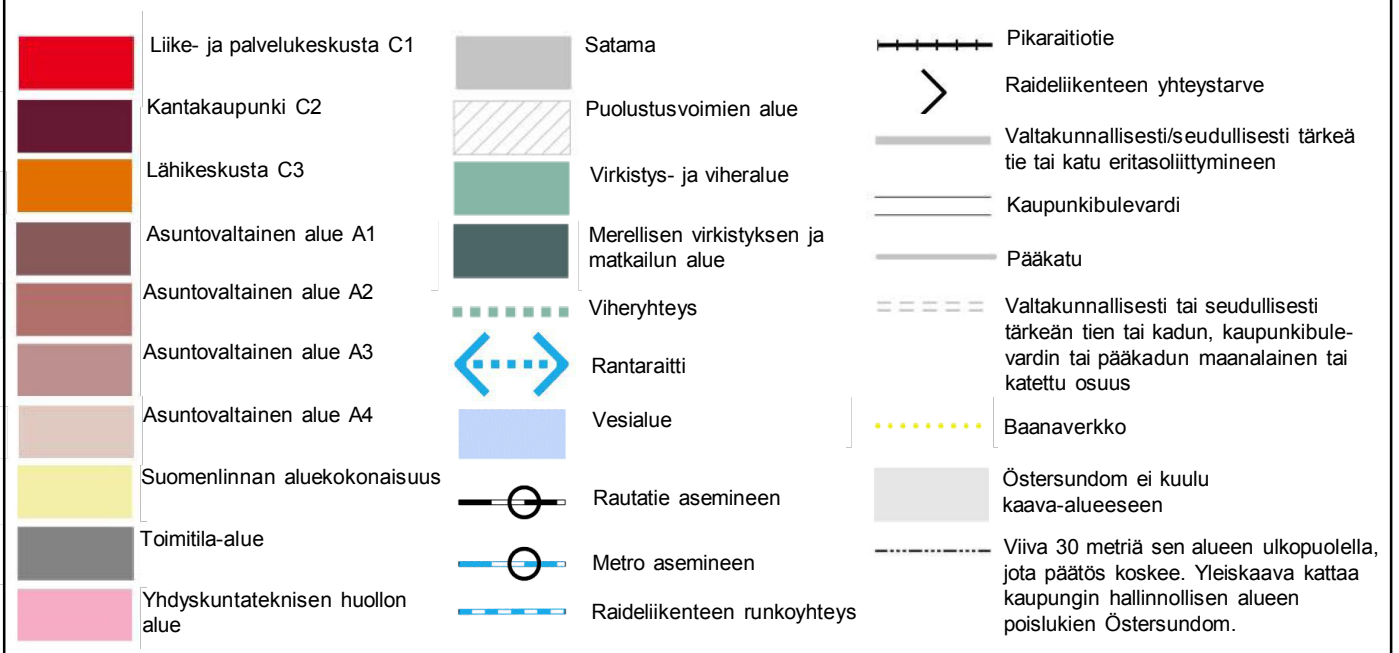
Liike- ja palvelukeskusta C1

Kantakaupunki C2

Lähikeskusta C3

Asuntovaltainen alue A1

Asuntovaltainen alue A2

Asuntovaltainen alue A3

Asuntovaltainen alue A4

Suomenlinnan aluekokonaisuus

Toimitila-alue

Yhdyskuntateknisen huollon alue

Satama

Puolustusvoimien alue

Virkistys- ja viheralue

Merellisen virkistyksen ja matkailun alue

Viheryhteys

Rantaraitti

Vesialue

Rautatie asemineen

Metro asemineen

Raideliikenteen runkoyhteys

Pikaraitiotie

Raideliikenteen yhteystarve

Valtakunnallisesti/seudullisesti tärkeä tie tai katu eritasoliittymineen

Kaupunkibulevardi

Pääkatu

Valtakunnallisesti tai seudullisesti tärkeän tien tai kadun, kaupunkibulevardin tai pääkadun maanalainen tai katettu osuus

Baanaverkko

Östersundom ei kuulu kaava-alueeseen

Viiva 30 metriä sen alueen ulkopuolella, jota päätös koskee. Yleiskaava kattaa kaupungin hallinnollisen alueen poislukien Östersundom.